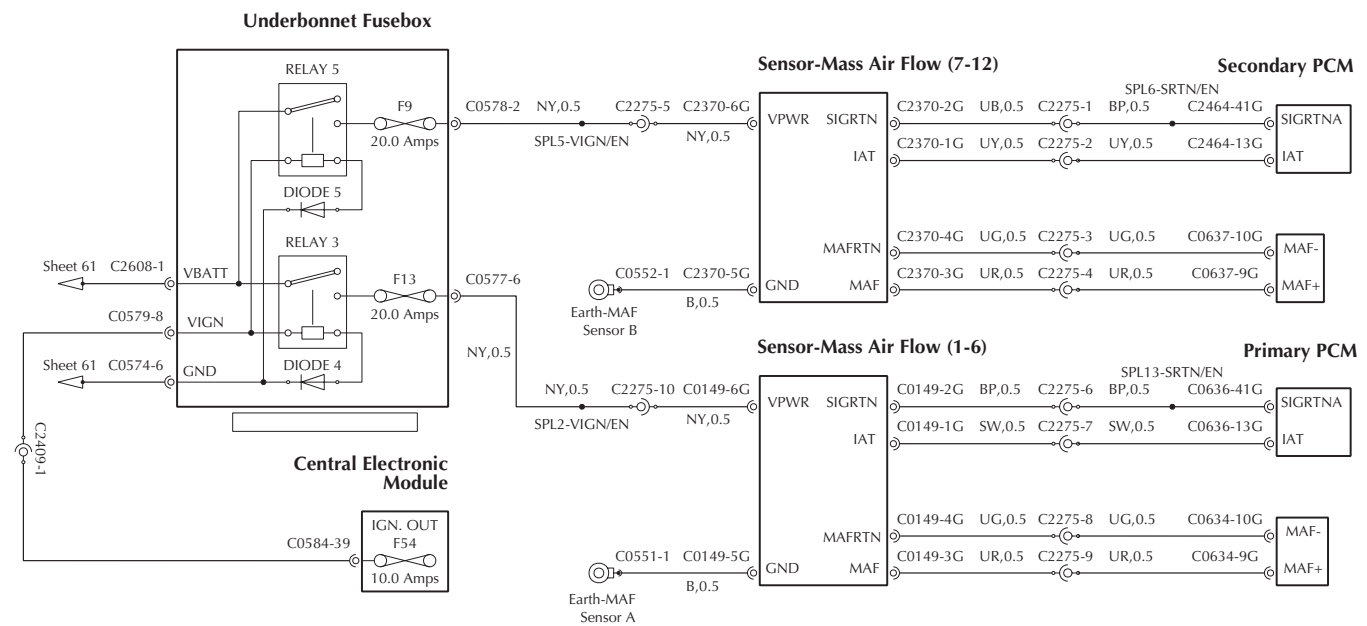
Underbonnet Fusebox

RELAY 5
F9
20.0 Amps
DIODE 5
RELAY 3
F13
20.0 Amps
DIODE 4

Sheet 61 C2608-1 VBATT
C0579-8 VIGN
Sheet 61 C0574-6 GND
C2409-1

Central Electronic Module
IGN. OUT
F54
10.0 Amps
C0584-39

C0578-2 NY,0.5 C2275-5 C2370-6G
SPL5-VIGN/EN NY,0.5

Sensor-Mass Air Flow (7-12)
VPWR SIGRTN
IAT
MAFRTN
GND MAF

Secondary PCM
SPL6-SRTN/EN
C2370-2G UB,0.5 C2275-1 BP,0.5 C2464-41G SIGRTNA
C2370-1G UY,0.5 C2275-2 UY,0.5 C2464-13G IAT
C2370-4G UG,0.5 C2275-3 UG,0.5 C0637-10G MAF-
C2370-3G UR,0.5 C2275-4 UR,0.5 C0637-9G MAF+

C0552-1 C2370-5G
B,0.5
Earth-MAF Sensor B

C0577-6
NY,0.5
NY,0.5 C2275-10 C0149-6G
SPL2-VIGN/EN NY,0.5

Sensor-Mass Air Flow (1-6)
VPWR SIGRTN
IAT
MAFRTN
GND MAF

Primary PCM
SPL13-SRTN/EN
C0149-2G BP,0.5 C2275-6 BP,0.5 C0636-41G SIGRTNA
C0149-1G SW,0.5 C2275-7 SW,0.5 C0636-13G IAT
C0149-4G UG,0.5 C2275-8 UG,0.5 C0634-10G MAF-
C0149-3G UR,0.5 C2275-9 UR,0.5 C0634-9G MAF+

C0551-1 C0149-5G
B,0.5
Earth-MAF Sensor A